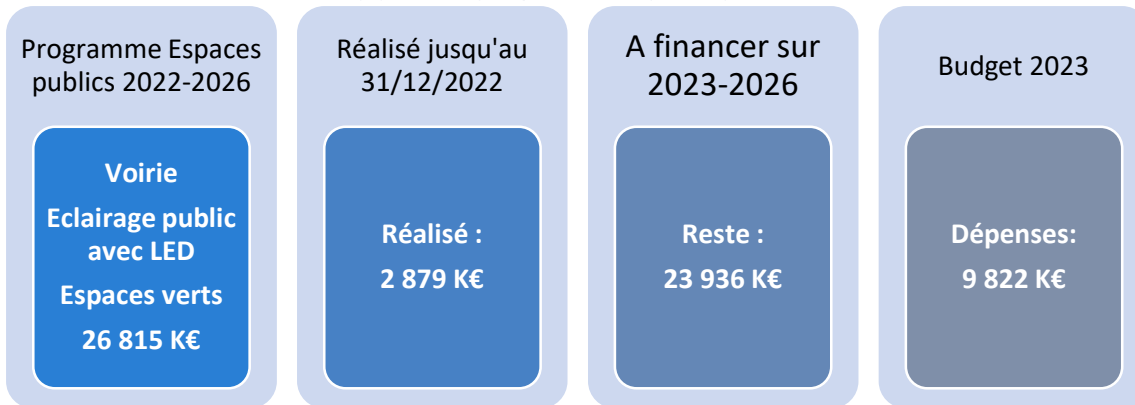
Programme Espaces publics 2022-2026

Voirie

Eclairage public avec LED

Espaces verts

26 815 K€

Réalisé jusqu'au 31/12/2022

Réalisé :

2 879 K€

A financer sur 2023-2026

Reste :

23 936 K€

Budget 2023

Dépenses:

9 822 K€